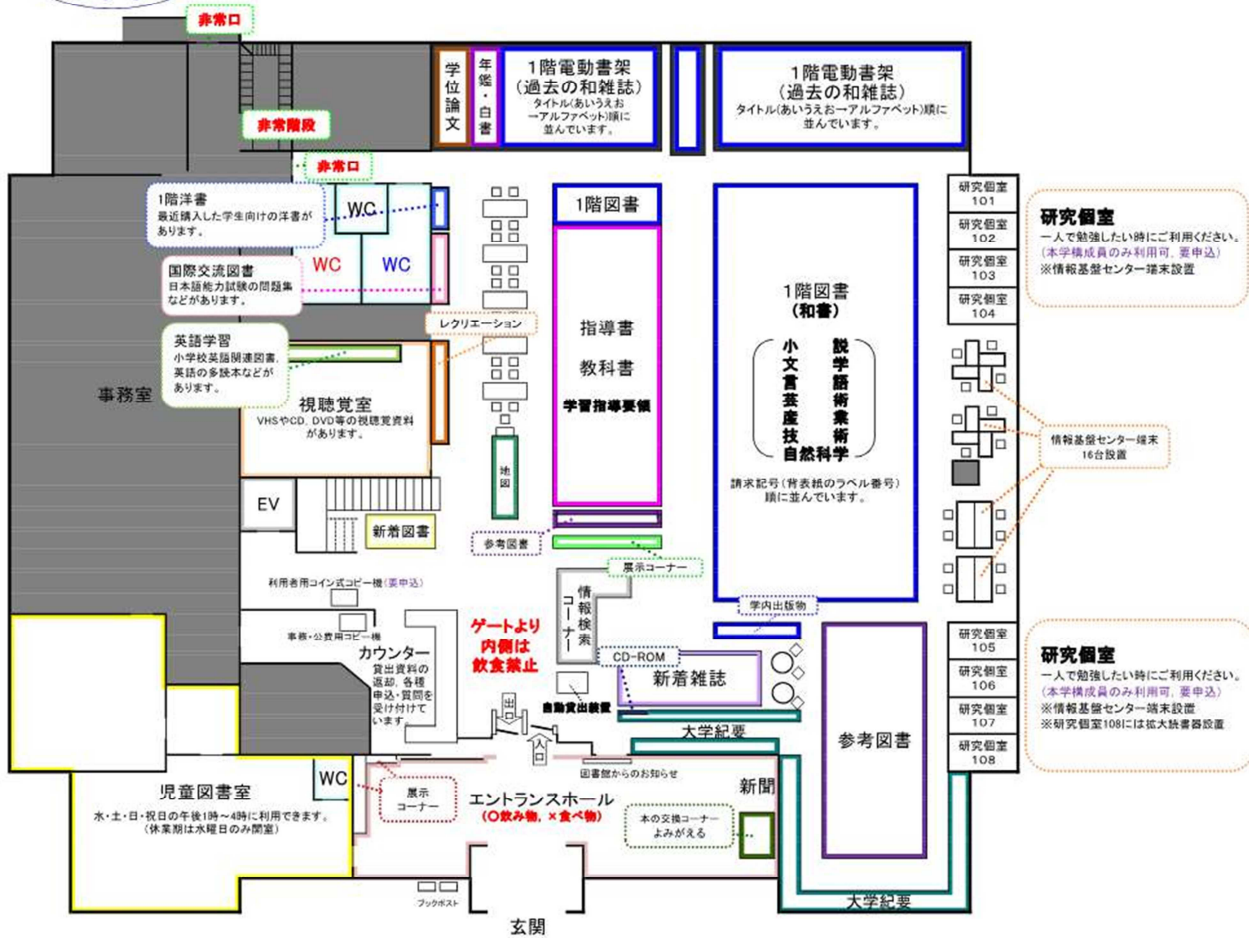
非常口

学位論文

年鑑・白書

1階電動書架
(過去の和雑誌)
タイトル(あいうえお→アルファベット)順に並んでいます。

1階電動書架
(過去の和雑誌)
タイトル(あいうえお→アルファベット)順に並んでいます。

非常階段

非常口

1階洋書
最近購入した学生向けの洋書があります。

WC

WC

WC

国際交流図書
日本語能力試験の問題集などがあります。

英語学習
小学校英語関連図書、英語の多読本などがあります。

レクリエーション

1階図書

指導書

教科書

学習指導要領

1階図書
(和書)

小説
文学
言語
芸術
産業
技術
自然科学

請求記号(背表紙のラベル番号)順に並んでいます。

研究個室 101
研究個室 102
研究個室 103
研究個室 104

研究個室
一人で勉強したい時にご利用ください。
(本学構成員のみ利用可、要申込)
※情報基盤センター端末設置

情報基盤センター端末
16台設置

事務室

視聴覚室
VHSやCD、DVD等の視聴覚資料があります。

地図

EV

新着図書

参考図書

展示コーナー

学内出版物

利用者用コイン式コピー機(要申込)

事務・公費用コピー機

カウンター
貸出資料の返却、各種申込・質問を受け付けています。

情報検索コーナー

ゲートより内側は飲食禁止

CD-ROM

新着雑誌

自動貸出装置

出

入

研究個室 105
研究個室 106
研究個室 107
研究個室 108

研究個室
一人で勉強したい時にご利用ください。
(本学構成員のみ利用可、要申込)
※情報基盤センター端末設置
※研究個室108には拡大読書器設置

大学紀要

参考図書

図書館からのお知らせ

児童図書室
水・土・日・祝日の午後1時~4時に利用できます。
(休業期は水曜日のみ開室)

WC

展示コーナー

エントランスホール
(〇飲み物、×食べ物)

新聞

本の交換コーナー
よみがえる

ブックポスト

玄関

大学紀要